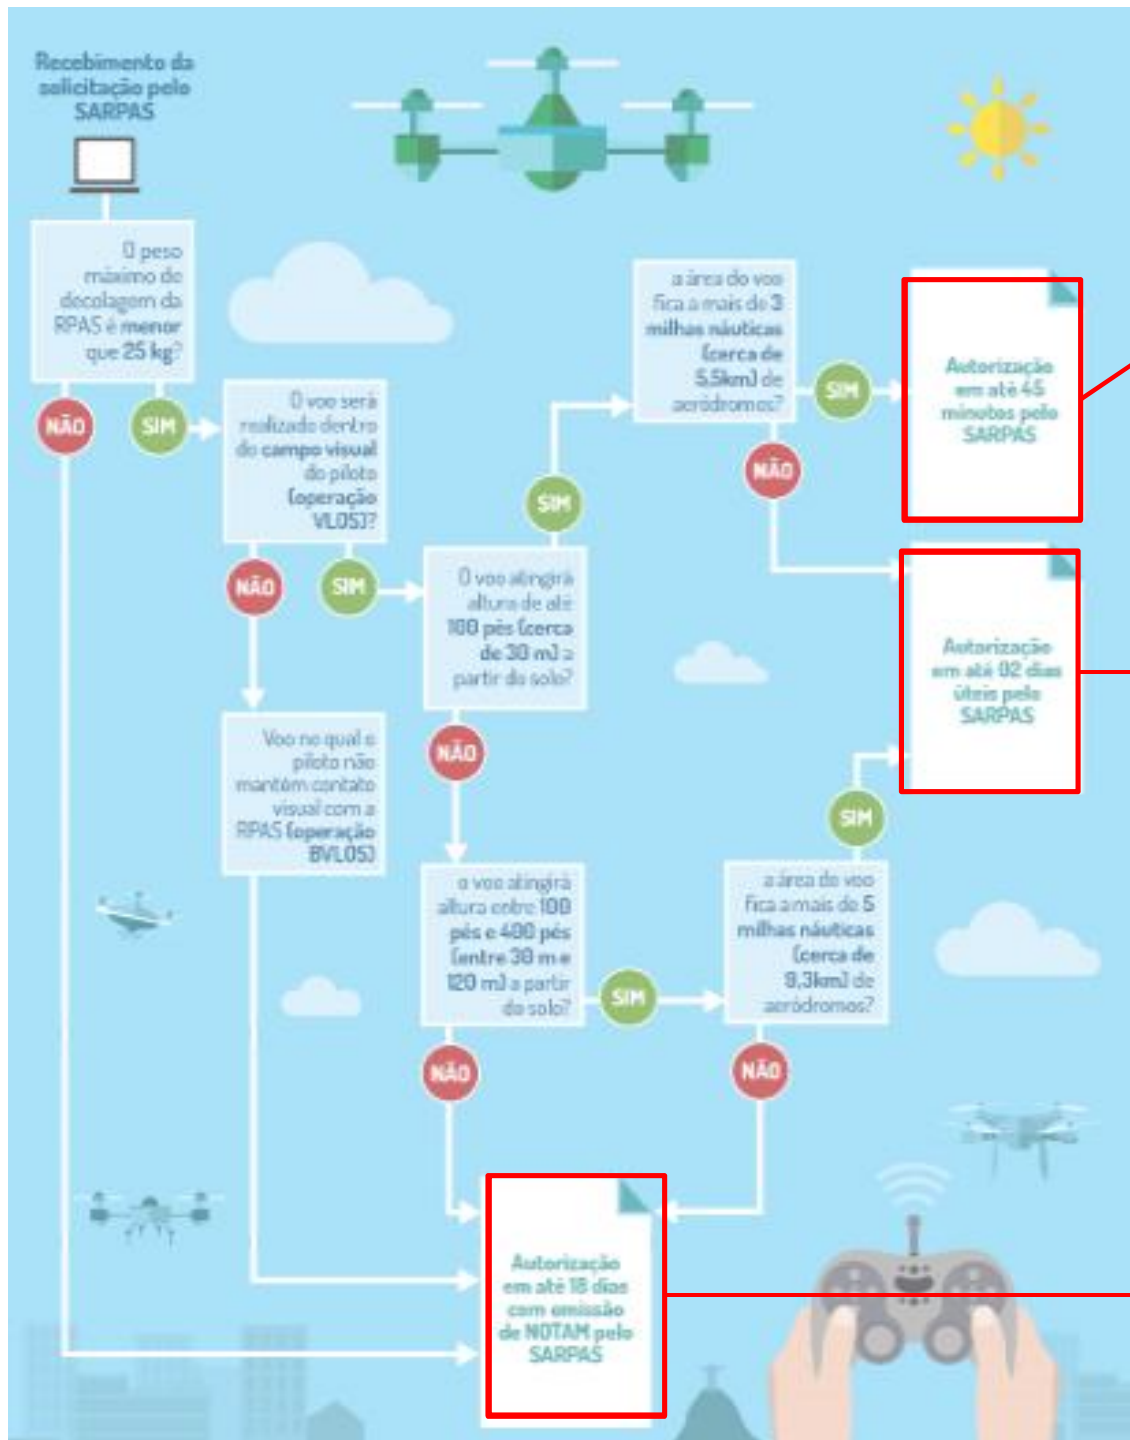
Recebimento da solicitação pelo SARPAS

O peso máximo de decolagem da RPAS é menor que 25 kg?

NÃO

SIM

O voo será realizado dentro do campo visual do piloto (operação VLOS)?

NÃO

SIM

Voo no qual o piloto não mantém contato visual com a RPAS (operação BVLOS)

SIM

O voo atingirá altura de até 100 pés (cerca de 30 m) a partir do solo?

NÃO

o voo atingirá altura entre 100 pés e 400 pés (entre 30 m e 120 m) a partir do solo?

SIM

NÃO

a área do voo fica a mais de 3 milhas náuticas (cerca de 5,5km) de aeródromos?

SIM

NÃO

Autorização em até 45 minutos pelo SARPAS

Autorização em até 02 dias úteis pelo SARPAS

SIM

a área do voo fica a mais de 5 milhas náuticas (cerca de 9,3km) de aeródromos?

NÃO

Autorização em até 18 dias com emissão de NOTAM pelo SARPAS